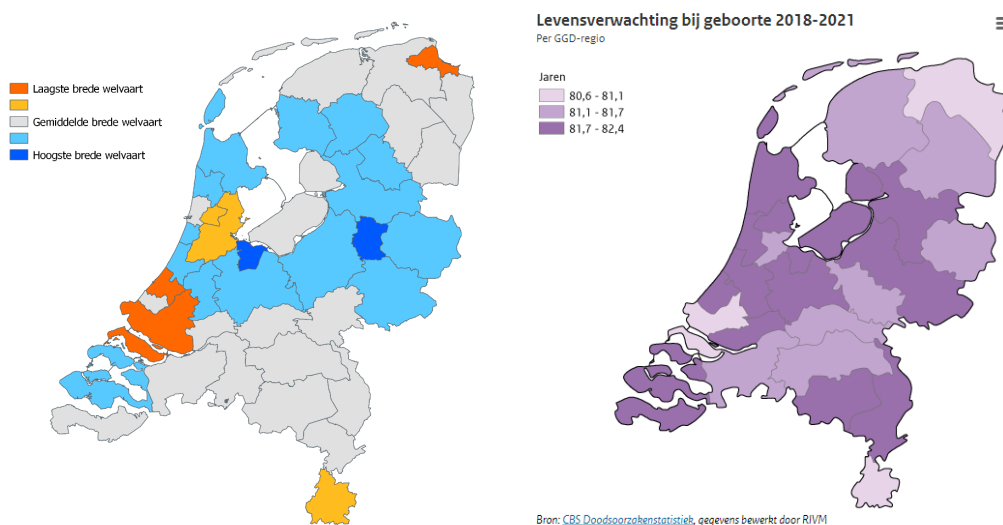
Laagste brede welvaart

Gemiddelde brede welvaart

Hoogste brede welvaart

Levensverwachting bij geboorte 2018-2021
Per GGD-regio

Jaren
80,6 - 81,1
81,1 - 81,7
81,7 - 82,4

Bron: CBS Doodsoorzakenstatistiek, gegevens bewerkt door RIVM